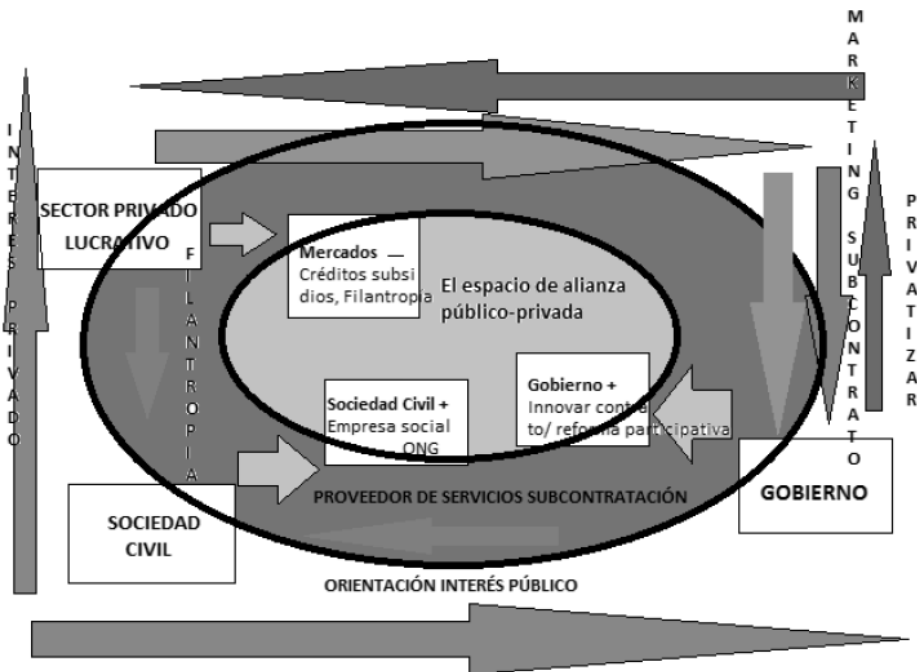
MARKETING SUBCONTRATO

INTERÉS PRIVADO

PRIVATIZAR

SECTOR PRIVADO LUCRATIVO

FILANTROPIA

Mercados — Créditos subsidios, Filantropia

El espacio de alianza público-privada

Gobierno + Innovar contexto/ reforma participativa

Sociedad Civil + Empresa social ONG

PROVEEDOR DE SERVICIOS SUBCONTRATACIÓN

GOBIERNO

SOCIEDAD CIVIL

ORIENTACIÓN INTERÉS PÚBLICO